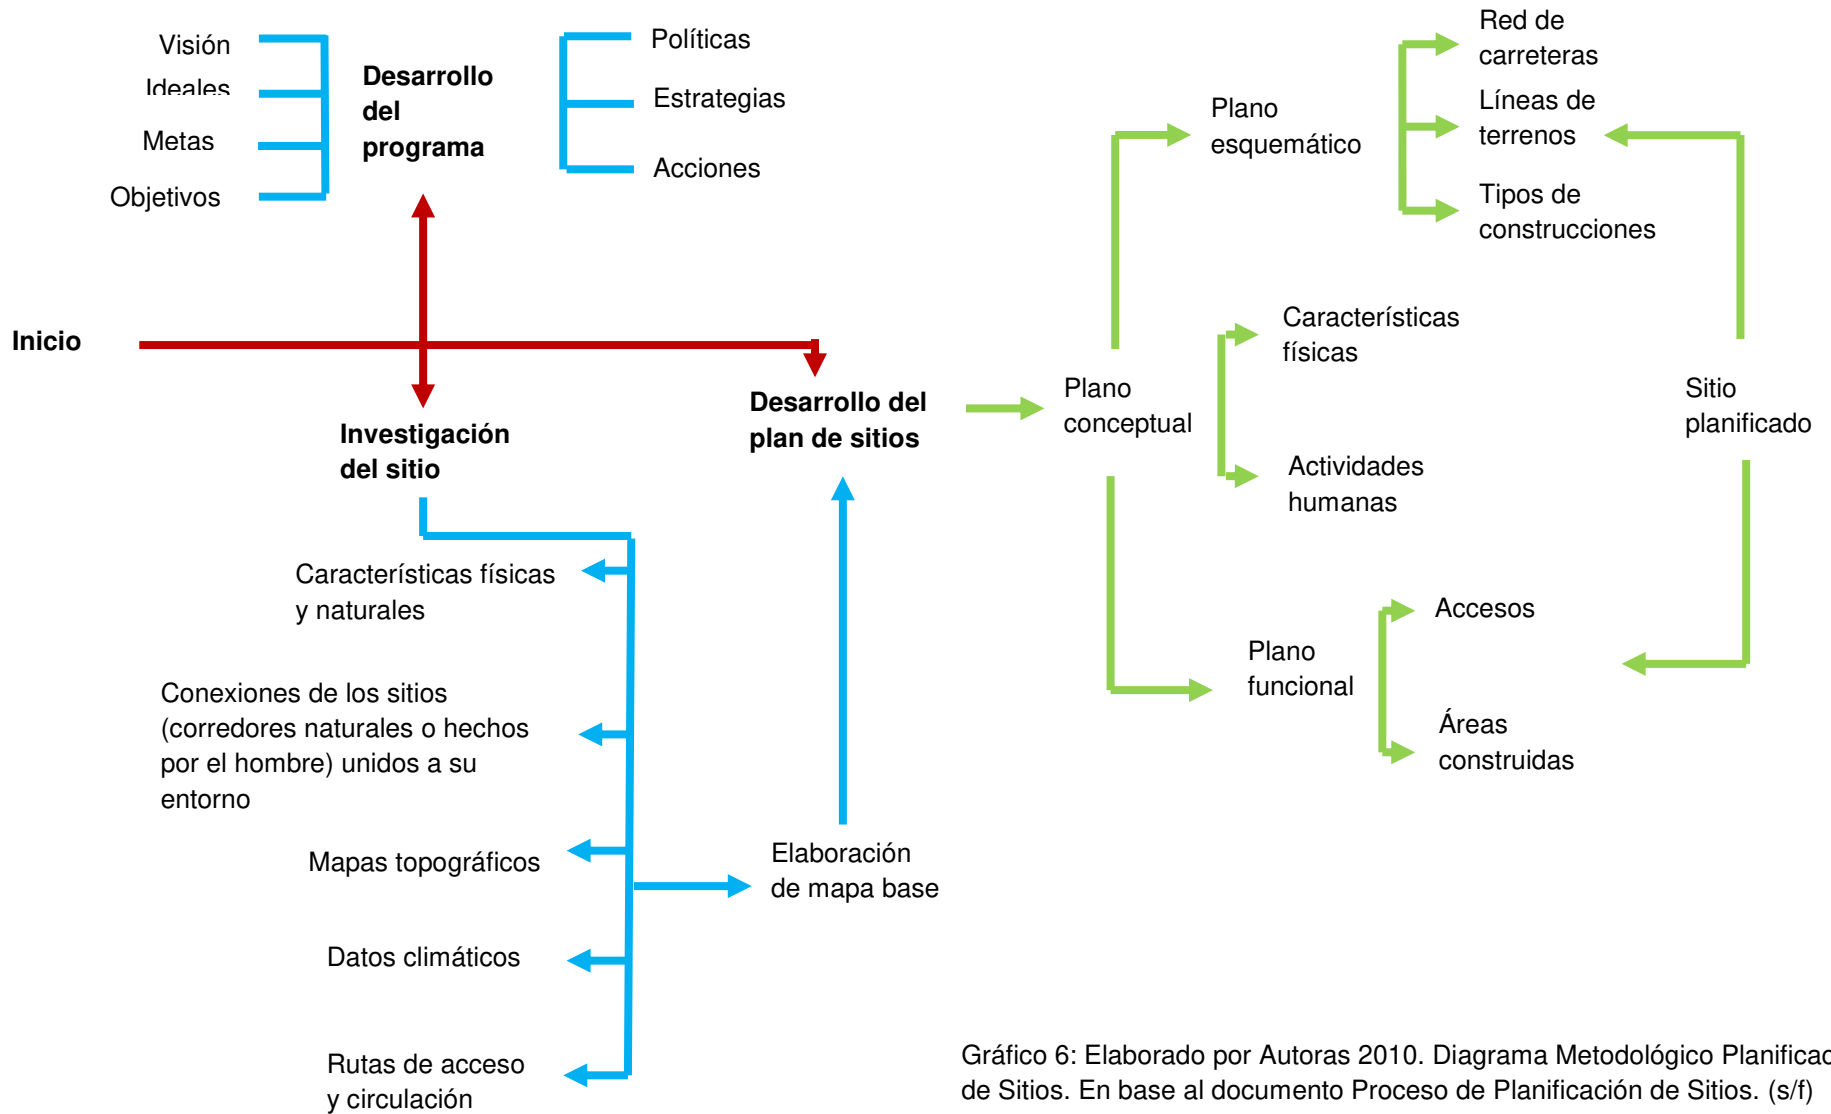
Visión
Ideales
Metas
Objetivos

Desarrollo del programa

Políticas
Estrategias
Acciones

Inicio

Investigación del sitio

Desarrollo del plan de sitios

Características físicas y naturales

Conexiones de los sitios (corredores naturales o hechos por el hombre) unidos a su entorno

Mapas topográficos

Datos climáticos

Rutas de acceso y circulación

Elaboración de mapa base

Plano conceptual

Plano esquemático

Red de carreteras

Líneas de terrenos

Tipos de construcciones

Características físicas

Actividades humanas

Sitio planificado

Plano funcional

Accesos

Áreas construidas

Gráfico 6: Elaborado por Autoras 2010. Diagrama Metodológico Planificac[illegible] de Sitios. En base al documento Proceso de Planificación de Sitios. (s/f)